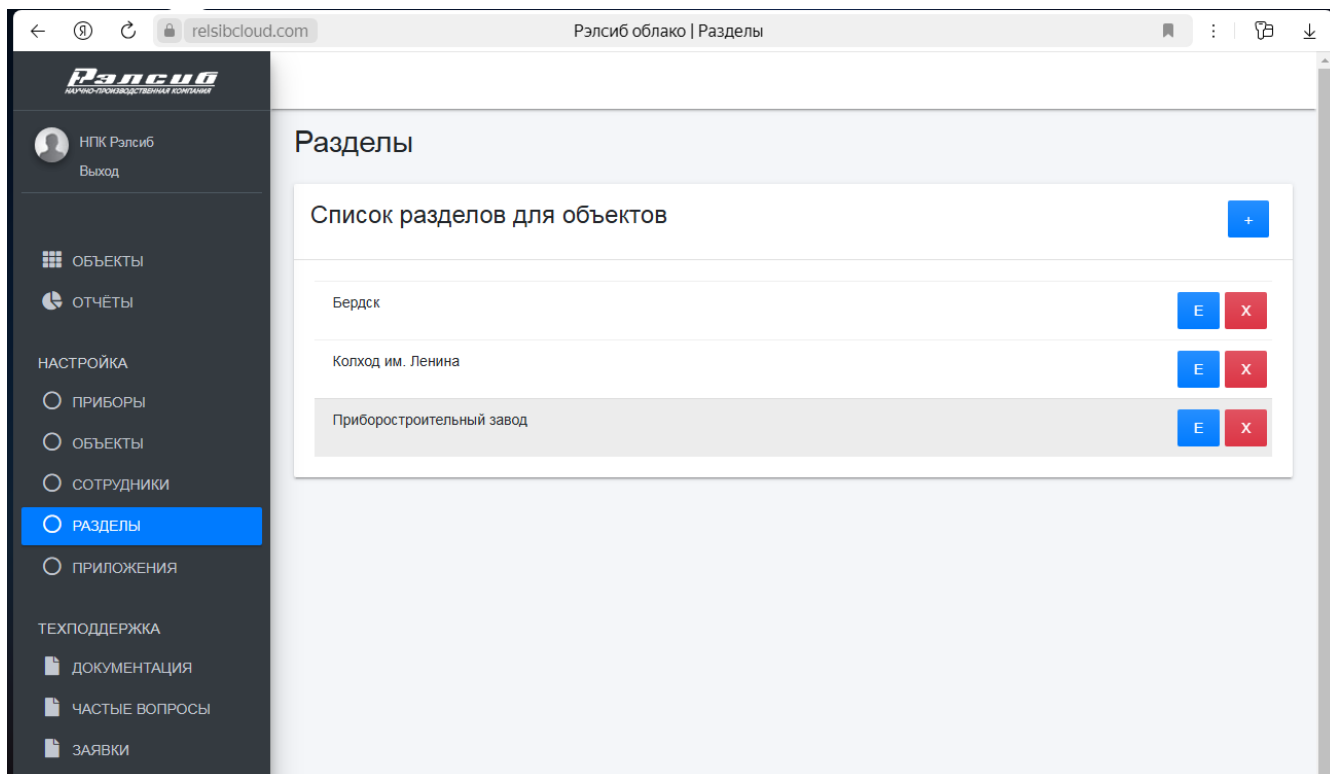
relsibcloud.com Рэлсиб облако | Разделы

Рэлсиб
НАУЧНО-ПРОИЗВОДСТВЕННАЯ КОМПАНИЯ

НПК Рэлсиб
Выход

ОБЪЕКТЫ
ОТЧЁТЫ

НАСТРОЙКА
ПРИБОРЫ
ОБЪЕКТЫ
СОТРУДНИКИ
РАЗДЕЛЫ
ПРИЛОЖЕНИЯ

ТЕХПОДДЕРЖКА
ДОКУМЕНТАЦИЯ
ЧАСТЫЕ ВОПРОСЫ
ЗАЯВКИ

Разделы

Список разделов для объектов +

Бердск E X
Колход им. Ленина E X
Приборостроительный завод E X